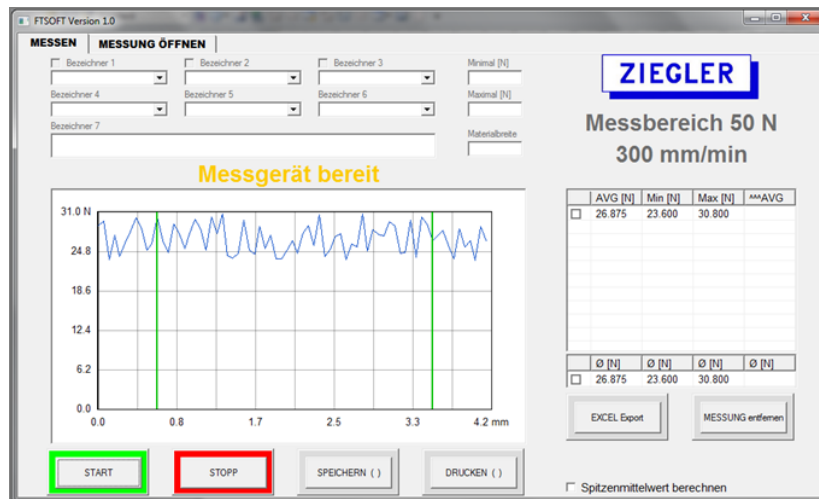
FTSOFT Version 1.0

MESSEN | MESSUNG ÖFFNEN

Bezeichner 1
Bezeichner 2
Bezeichner 3
Minimal [N]
Bezeichner 4
Bezeichner 5
Bezeichner 6
Maximal [N]
Bezeichner 7
Materialbreite

ZIEGLER

Messbereich 50 N
300 mm/min

Messgerät bereit

31.0 N
24.8
18.6
12.4
6.2
0.0
0.0
0.8
1.7
2.5
3.3
4.2 mm

| | AVG [N] | Min [N] | Max [N] | ^^AVG |
|---|---|---|---|---|
| ☐ | 26.875 | 23.600 | 30.800 | |

| | Ø [N] | Ø [N] | Ø [N] | Ø [N] |
|---|---|---|---|---|
| ☐ | 26.875 | 23.600 | 30.800 | |

EXCEL Export
MESSUNG entfernen

START
STOPP
SPEICHERN ( )
DRUCKEN ( )

Spitzenmittelwert berechnen